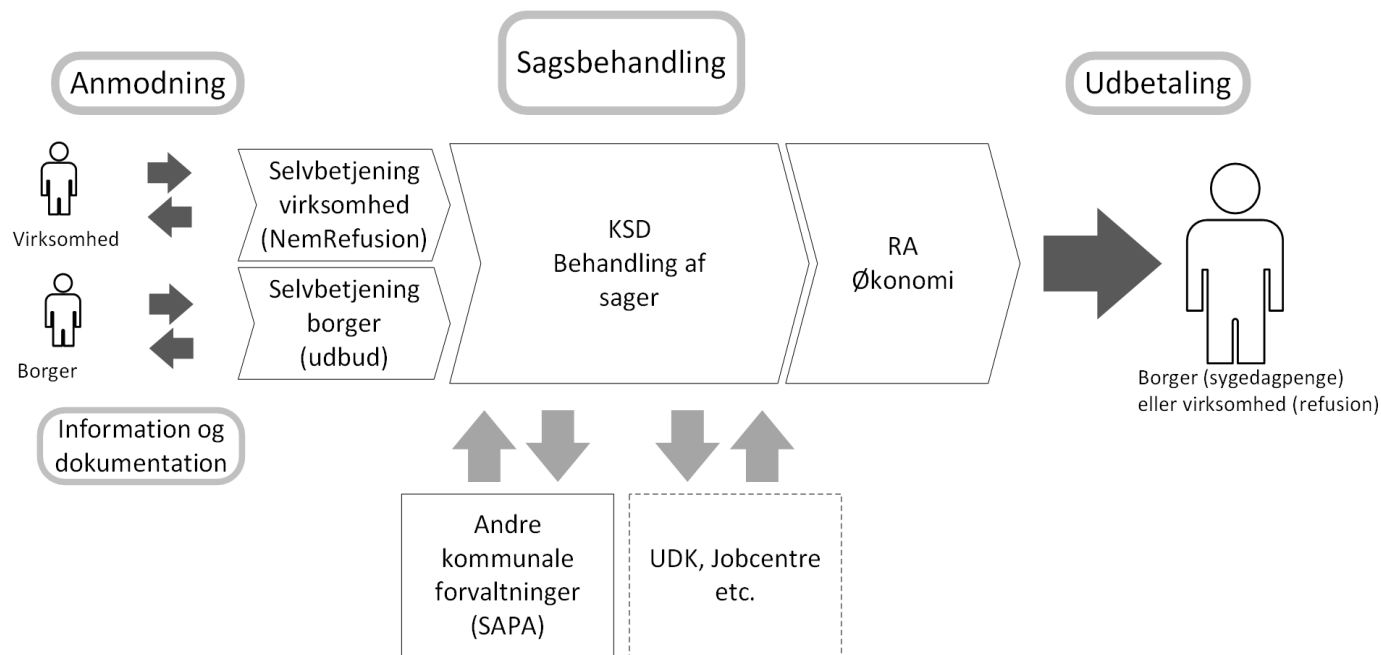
Anmodning

Sagsbehandling

Udbetaling

Virksomhed

Borger

Selvbetjening virksomhed (NemRefusion)

Selvbetjening borger (udbud)

KSD Behandling af sager

RA Økonomi

Borger (sygedagpenge) eller virksomhed (refusion)

Information og dokumentation

Andre kommunale forvaltninger (SAPA)

UDK, Jobcentre etc.